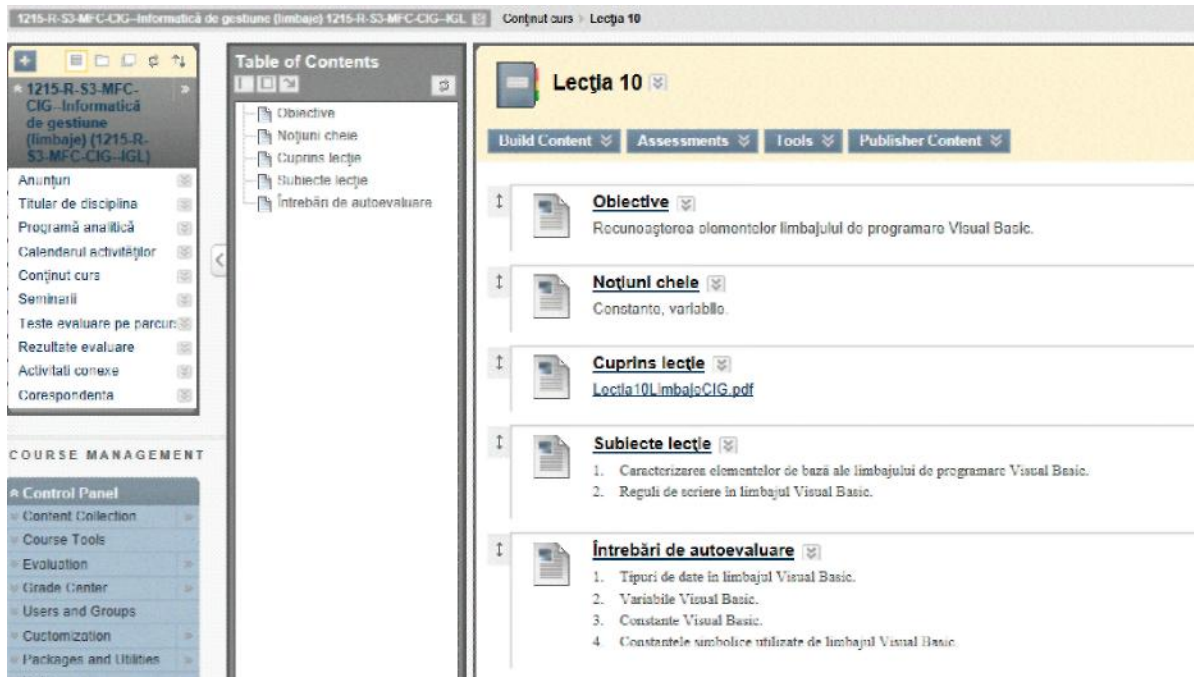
1215-R-S3-MFC-CIG--Informatică de gestiune (limbaje) 1215-R-S3-MFC-CIG--IGL Conținut curs Lecția 10

1215-R-S3-MFC-CIG--Informatică de gestiune (limbaje) (1215-R-S3-MFC-CIG--IGL)

Anunțuri
Titular de disciplina
Programă analitică
Calendarul activităților
Conținut curs
Seminarii
Teste evaluare pe parcurs
Rezultate evaluare
Activitati conexe
Corespondenta

COURSE MANAGEMENT

Control Panel
Content Collection
Course Tools
Evaluation
Grade Center
Users and Groups
Customization
Packages and Utilities

Table of Contents
Obiective
Noțiuni cheie
Cuprins lecție
Subiecte lecție
Întrebări de autoevaluare

Lecția 10

Build Content Assessments Tools Publisher Content

Obiective
Recunoașterea elementelor limbajului de programare Visual Basic.

Noțiuni cheie
Constante, variabile.

Cuprins lecție
Lectia10LimbajeCIG.pdf

Subiecte lecție
1. Caracterizarea elementelor de bază ale limbajului de programare Visual Basic.
2. Reguli de scriere în limbajul Visual Basic.

Întrebări de autoevaluare
1. Tipuri de date în limbajul Visual Basic.
2. Variabile Visual Basic.
3. Constante Visual Basic.
4. Constantele simbolice utilizate de limbajul Visual Basic.